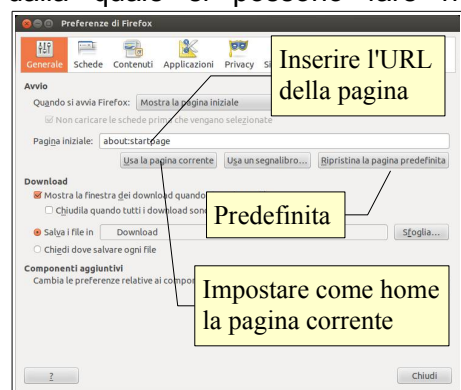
dalla quale si possono fare
Preferenze di Firefox
Generale Schede Contenuti Applicazioni Privacy Si
Inserire l'URL della pagina
Avvio
Quando si avvia Firefox: Mostra la pagina iniziale
Non caricare le schede prima che vengano selezionate
Pagina iniziale: about:startpage
Usa la pagina corrente Usa un segnalibro... Ripristina la pagina predefinita
Download
Mostra la finestra dei download quando
Chiudila quando tutti i download sono
Predefinita
Salva i file in Download Sfoglia...
Chiedi dove salvare ogni file
Componenti aggiuntivi
Cambia le preferenze relative ai compo
Impostare come home la pagina corrente
?
Chiudi